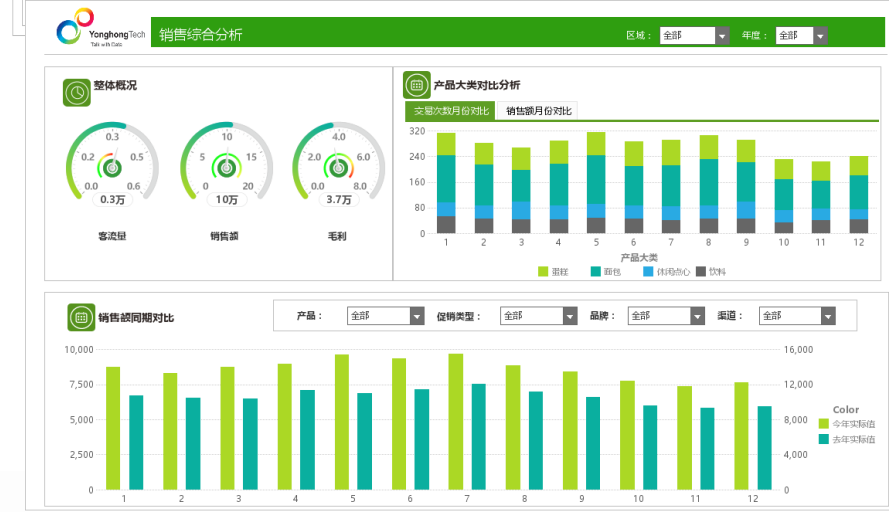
YonghongTech
Talk with Data

销售综合分析

区域： 全部 年度： 全部

整体概况

0.3
0.2 0.5
0.0 0.6
0.0
0.3万
客流量

10
5 15
0 20
0
10万
销售额

4.0
2.0 6.0
0.0 8.0
0.0
3.7万
毛利

产品大类对比分析

交易次数月份对比 销售额月份对比

320
240
160
80
0
1 2 3 4 5 6 7 8 9 10 11 12
产品大类
蛋糕 面包 休闲点心 饮料

销售额同期对比

产品： 全部 促销类型： 全部 品牌： 全部 渠道： 全部

10,000
7,500
5,000
2,500
0
1 2 3 4 5 6 7 8 9 10 11 12
16,000
12,000
8,000
4,000
0

Color
今年实际值
去年实际值